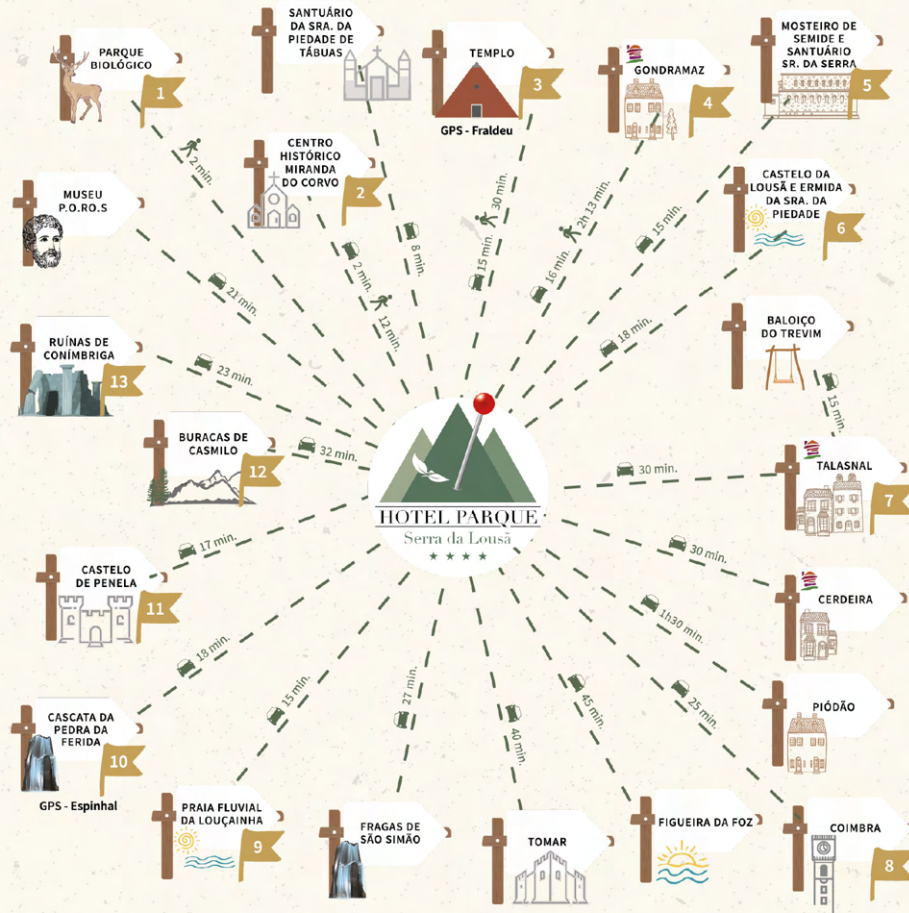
PARQUE BIOLÓGICO
1
2 min.

SANTUÁRIO DA SRA. DA PIEDADE DE TÁBUAS
8 min.

TEMPLO
3
GPS - Fraldeu
15 min.
30 min.

GONDRAMAZ
4
16 min.
2h 13 min.

MOSTEIRO DE SEMIDE E SANTUÁRIO SR. DA SERRA
5
15 min.

CENTRO HISTÓRICO MIRANDA DO CORVO
2
2 min.
12 min.

MUSEU P.O.RO.S
21 min.

CASTELO DA LOUSÃ E ERMIDA DA SRA. DA PIEDADE
6
18 min.

RUÍNAS DE CONÍMBRIGA
13
23 min.

BALOIÇO DO TREVIM
15 min.

BURACAS DE CASMILO
12
32 min.

HOTEL PARQUE
Serra da Lousã
★★★★

TALASNAL
7
30 min.

CASTELO DE PENELA
11
17 min.

CERDEIRA
30 min.

18 min.
1h30 min.

PIÓDÃO
25 min.

CASCATA DA PEDRA DA FERIDA
10
GPS - Espinhal

15 min.
27 min.
40 min.
45 min.

PRAIA FLUVIAL DA LOUÇAINHA
9

FRAGAS DE SÃO SIMÃO

TOMAR

FIGUEIRA DA FOZ

COIMBRA
8